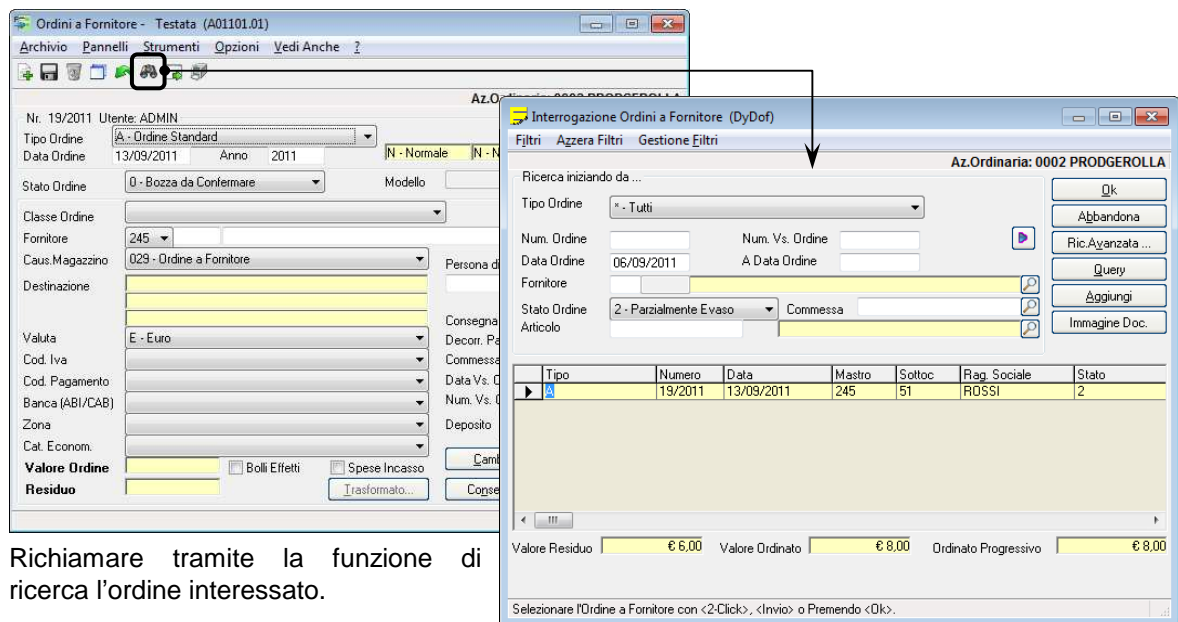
Ordini a Fornitore - Testata (A01101.01)

Archivio Pannelli Strumenti Opzioni Vedi Anche ?

Az.Ordinaria: 0002 PRODGEROLLA

Nr. 19/2011 Utente: ADMIN
Tipo Ordine A - Ordine Standard
Data Ordine 13/09/2011 Anno 2011 N - Normale N - N
Stato Ordine 0 - Bozza da Confermare Modello
Classe Ordine
Fornitore 245
Caus.Magazzino 029 - Ordine a Fornitore Persona di
Destinazione
Consegna
Valuta E - Euro Decorr. Pa
Cod. Iva Commessa
Cod. Pagamento Data Vs. O
Banca (ABI/CAB) Num. Vs. O
Zona Deposito
Cat. Econom.
Valore Ordine Bolli Effetti Spese Incasso Camb
Residuo Trasformato... Conse

Richiamare tramite la funzione di ricerca l’ordine interessato.

Interrogazione Ordini a Fornitore (DyDof)

Filtri Azzera Filtri Gestione Filtri

Az.Ordinaria: 0002 PRODGEROLLA

Ricerca iniziando da ...
Tipo Ordine * - Tutti
Num. Ordine Num. Vs. Ordine
Data Ordine 06/09/2011 A Data Ordine
Fornitore
Stato Ordine 2 - Parzialmente Evaso Commessa
Articolo

Ok
Abbandona
Ric.Avanzata ...
Query
Aggiungi
Immagine Doc.

| Tipo | Numero | Data | Mastro | Sottoc | Rag. Sociale | Stato |
|---|---|---|---|---|---|---|
| A | 19/2011 | 13/09/2011 | 245 | 51 | ROSSI | 2 |

Valore Residuo € 6,00 Valore Ordinato € 8,00 Ordinato Progressivo € 8,00

Selezionare l'Ordine a Fornitore con <2-Click>, <Invio> o Premendo <Ok>.